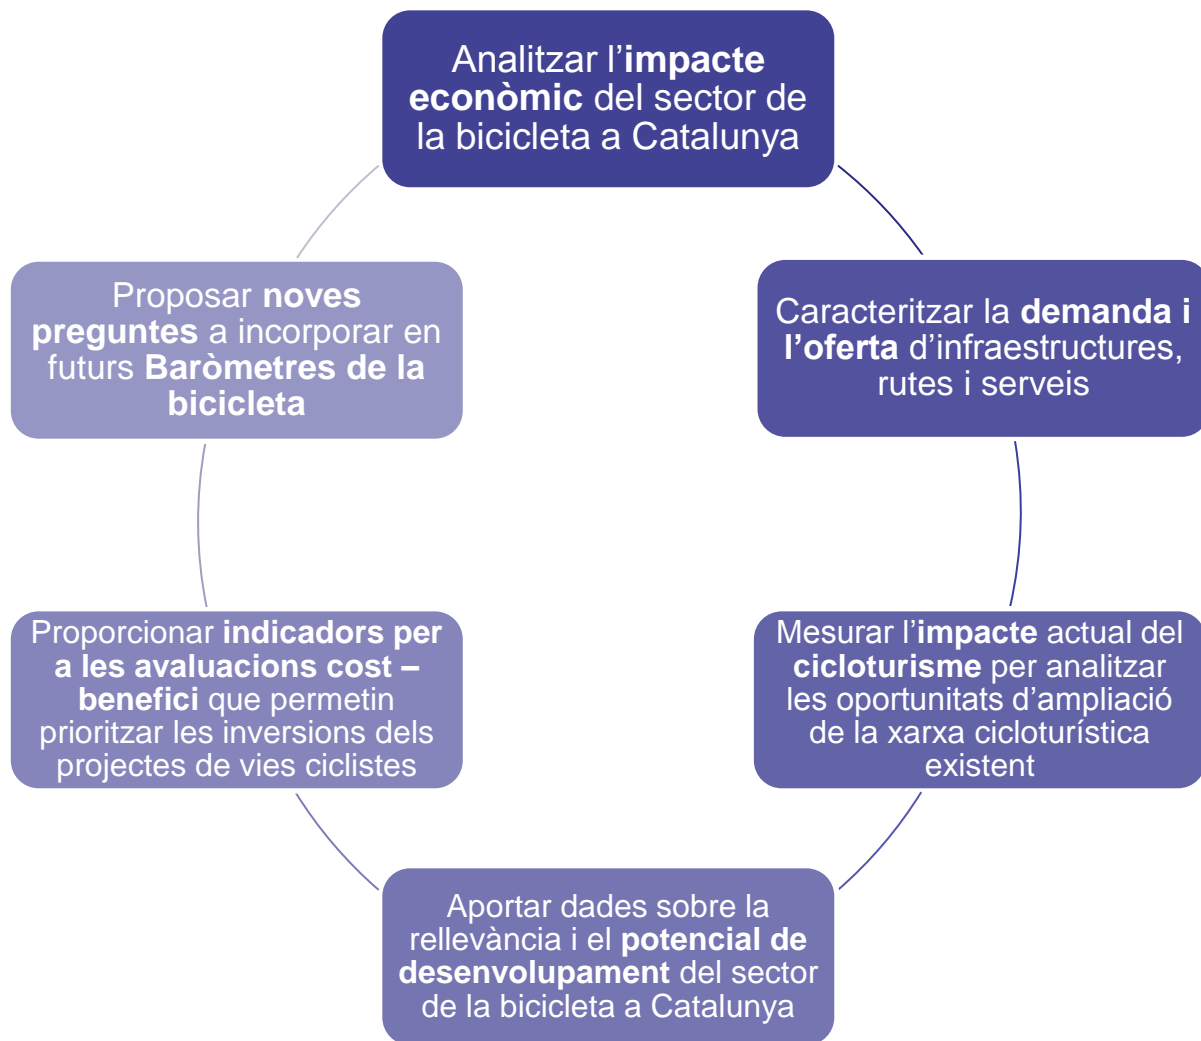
Analitzar l'impacte econòmic del sector de la bicicleta a Catalunya

Caracteritzar la demanda i l'oferta d'infraestructures, rutes i serveis

Mesurar l'impacte actual del cicloturisme per analitzar les oportunitats d'ampliació de la xarxa cicloturística existent

Aportar dades sobre la rellevància i el potencial de desenvolupament del sector de la bicicleta a Catalunya

Proporcionar indicadors per a les avaluacions cost – benefici que permetin prioritzar les inversions dels projectes de vies ciclistes

Proposar noves preguntes a incorporar en futurs Baròmetres de la bicicleta